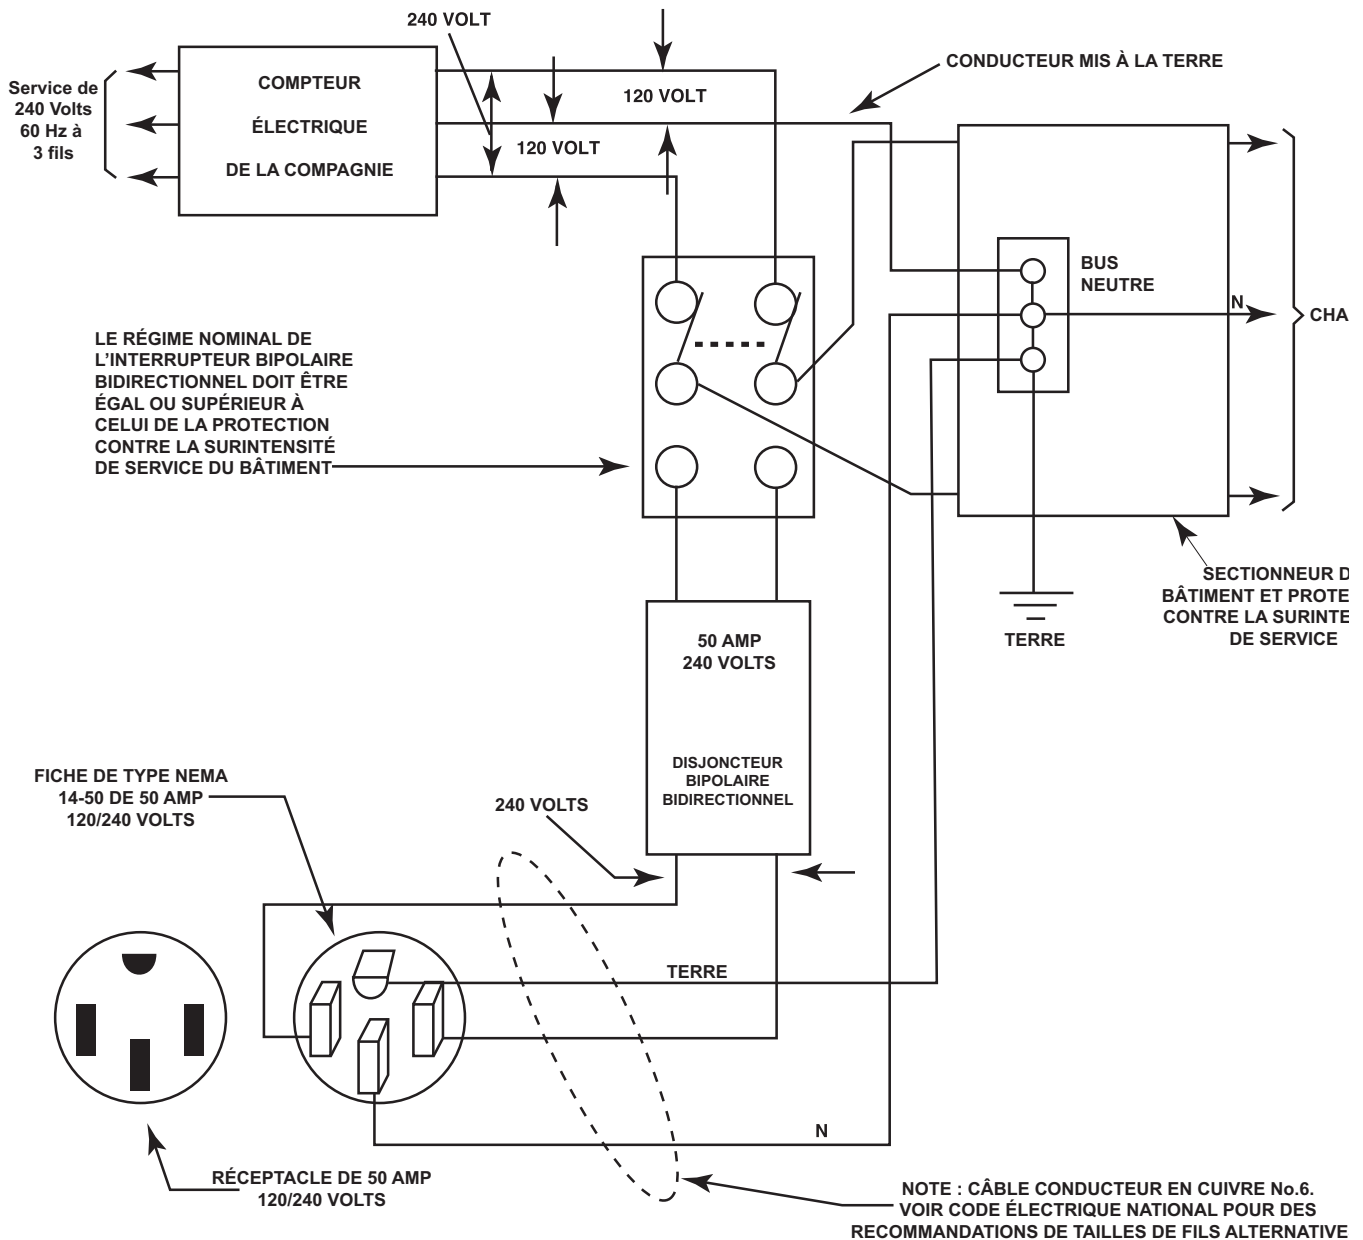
240 VOLT

Service de 240 Volts 60 Hz à 3 fils

COMPTEUR

ÉLECTRIQUE

DE LA COMPAGNIE

120 VOLT

120 VOLT

CONDUCTEUR MIS À LA TERRE

BUS NEUTRE

N

CHA

LE RÉGIME NOMINAL DE L'INTERRUPTEUR BIPOLAIRE BIDIRECTIONNEL DOIT ÊTRE ÉGAL OU SUPÉRIEUR À CELUI DE LA PROTECTION CONTRE LA SURINTENSITÉ DE SERVICE DU BÂTIMENT

SECTIONNEUR D BÂTIMENT ET PROTE CONTRE LA SURINTE DE SERVICE

TERRE

50 AMP 240 VOLTS

DISJONCTEUR BIPOLAIRE BIDIRECTIONNEL

FICHE DE TYPE NEMA 14-50 DE 50 AMP 120/240 VOLTS

240 VOLTS

TERRE

N

RÉCEPTACLE DE 50 AMP 120/240 VOLTS

NOTE : CÂBLE CONDUCTEUR EN CUIVRE No.6. VOIR CODE ÉLECTRIQUE NATIONAL POUR DES RECOMMANDATIONS DE TAILLES DE FILS ALTERNATIVE